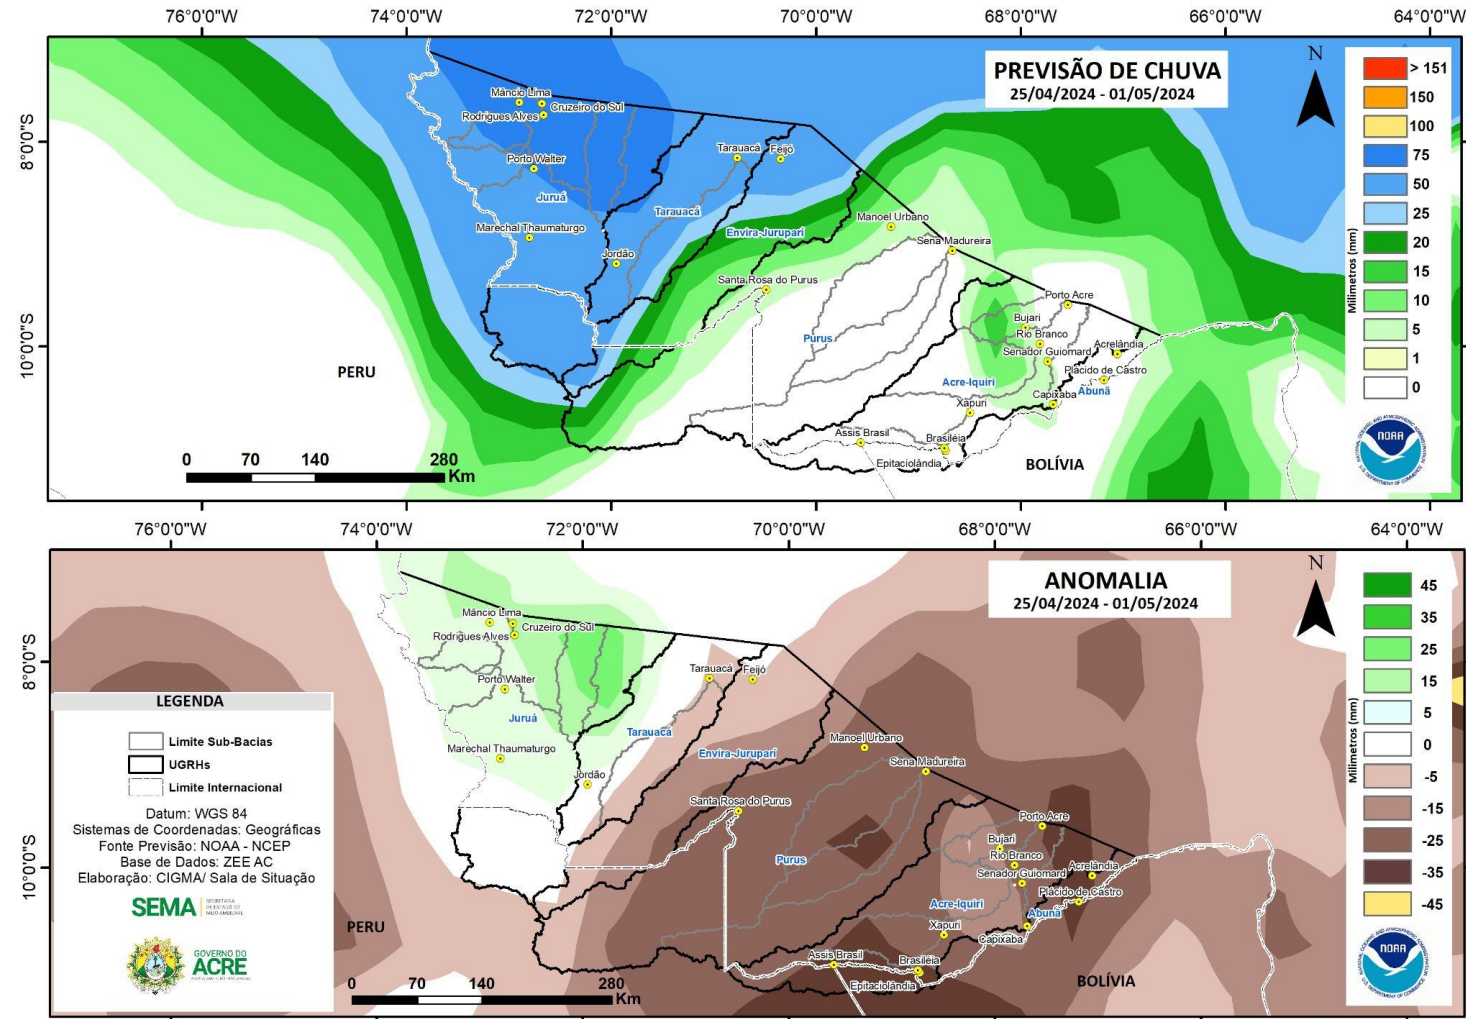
76°0'0"W 74°0'0"W 72°0'0"W 70°0'0"W 68°0'0"W 66°0'0"W 64°0'0"W

PREVISÃO DE CHUVA
25/04/2024 - 01/05/2024

N

> 151
150
100
75
50
25
20
15
10
5
1
0

Milímetros (mm)

NOAA

8°0'0"S
10°0'0"S

Mâncio Lima
Cruzeiro do Sul
Rodrigues Alves
Porto Walter
Juruá
Marechal Thaumaturgo
Jordão
Tarauacá
Feijó
Tarauacá
Envira-Jurupari
Manoel Urbano
Sena Madureira
Santa Rosa do Purus
Purus
Porto Acre
Bujari
Rio Branco
Senador Guiomard
Acrelândia
Plácido de Castro
Acre-Iquiri
Xapuri
Capixaba
Abunã
Assis Brasil
Brasiléia
Epitaciolândia
PERU
BOLÍVIA

0 70 140 280 Km

76°0'0"W 74°0'0"W 72°0'0"W 70°0'0"W 68°0'0"W 66°0'0"W 64°0'0"W

ANOMALIA
25/04/2024 - 01/05/2024

N

45
35
25
15
5
0
-5
-15
-25
-35
-45

Milímetros (mm)

NOAA

8°0'0"S
10°0'0"S

LEGENDA
Limite Sub-Bacias
UGRHs
Limite Internacional

Datum: WGS 84
Sistemas de Coordenadas: Geográficas
Fonte Previsão: NOAA - NCEP
Base de Dados: ZEE AC
Elaboração: CIGMA/ Sala de Situação

SEMA
GOVERNO DO ACRE

Mâncio Lima
Cruzeiro do Sul
Rodrigues Alves
Porto Walter
Juruá
Marechal Thaumaturgo
Jordão
Tarauacá
Feijó
Tarauacá
Envira-Jurupari
Manoel Urbano
Sena Madureira
Santa Rosa do Purus
Purus
Porto Acre
Bujari
Rio Branco
Senador Guiomard
Acrelândia
Plácido de Castro
Acre-Iquiri
Xapuri
Capixaba
Abunã
Assis Brasil
Brasiléia
Epitaciolândia
PERU
BOLÍVIA

0 70 140 280 Km